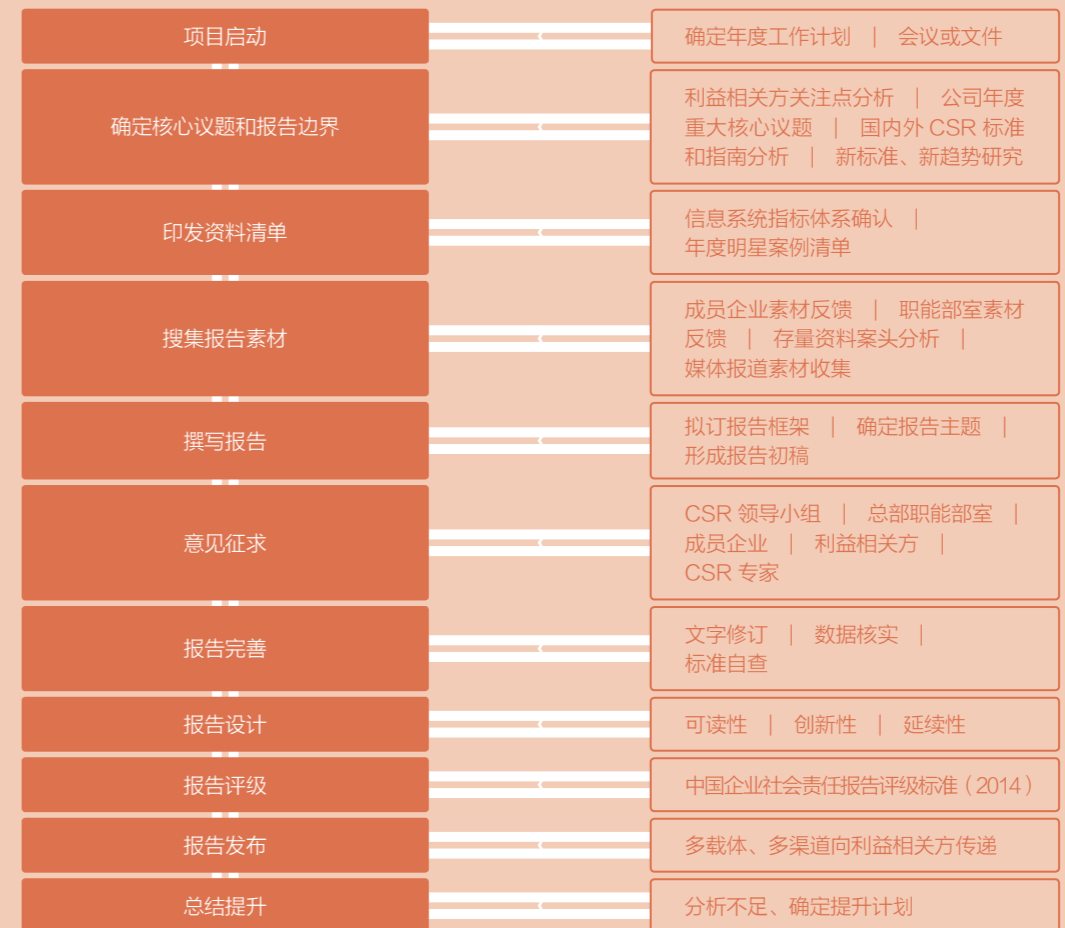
项目启动

确定年度工作计划 | 会议或文件

确定核心议题和报告边界

利益相关方关注点分析 | 公司年度重大核心议题 | 国内外 CSR 标准和指南分析 | 新标准、新趋势研究

印发资料清单

信息系统指标体系确认 | 年度明星案例清单

搜集报告素材

成员企业素材反馈 | 职能部室素材反馈 | 存量资料案头分析 | 媒体报道素材收集

撰写报告

拟订报告框架 | 确定报告主题 | 形成报告初稿

意见征求

CSR 领导小组 | 总部职能部室 | 成员企业 | 利益相关方 | CSR 专家

报告完善

文字修订 | 数据核实 | 标准自查

报告设计

可读性 | 创新性 | 延续性

报告评级

中国企业社会责任报告评级标准（2014）

报告发布

多载体、多渠道向利益相关方传递

总结提升

分析不足、确定提升计划